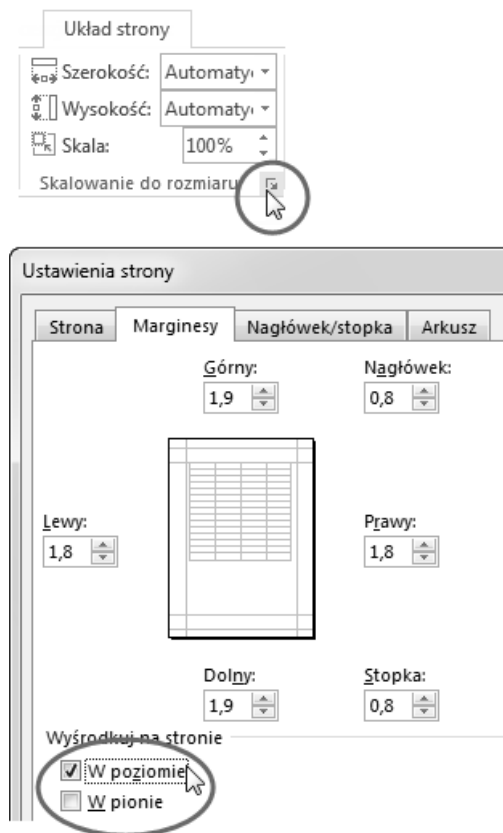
Układ strony

Szerokość: Automaty

Wysokość: Automaty

Skala: 100%

Skalowanie do rozmiaru

Ustawienia strony

Strona | Marginesy | Nagłówek/stopka | Arkusz

Górny: 1,9

Nagłówek: 0,8

Lewy: 1,8

Prawy: 1,8

Dolny: 1,9

Stopka: 0,8

Wyśrodkuj na stronie

W poziomie

W pionie